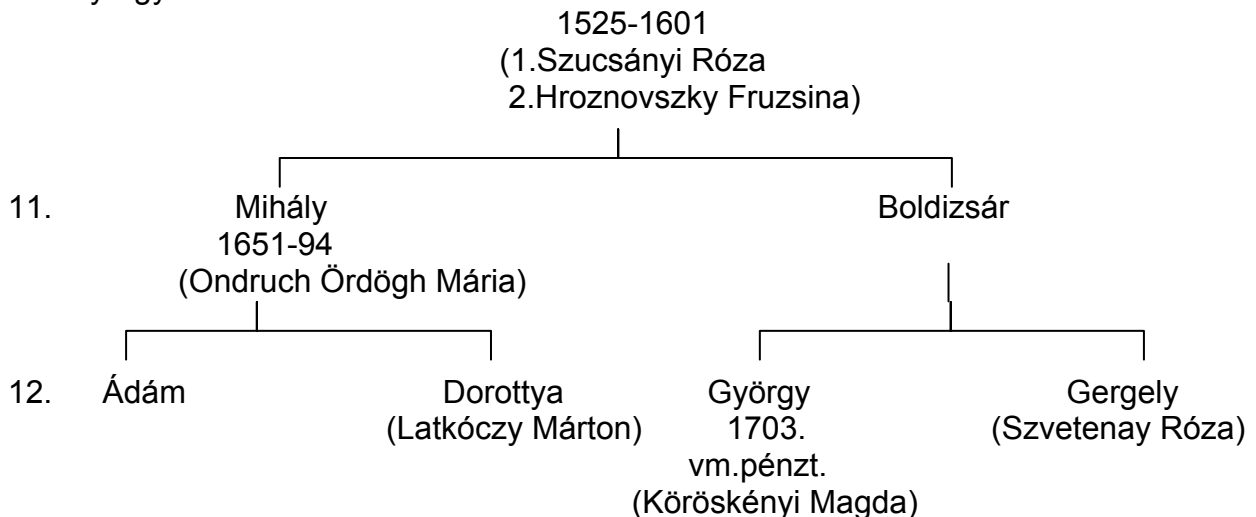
1525-1601
(1.Szucsányi Róza
2.Hroznovszky Fruzsina)

11. Mihály
1651-94
(Ondruch Ördögh Mária)

Boldizsár

12. Ádám

Dorottya
(Latkóczy Márton)

György
1703.
vm.pénzt.
(Köröskényi Magda)

Gergely
(Szvetenay Róza)